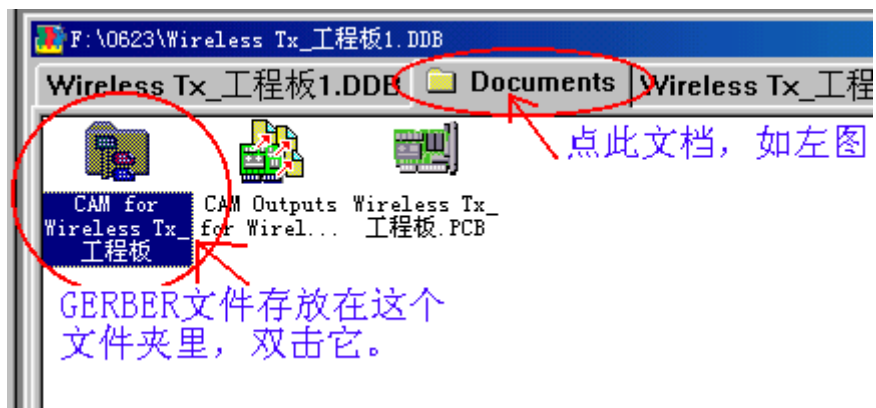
F:\0623\Wireless Tx_工程板1.DDB

Wireless Tx_工程板1.DDB | Documents | Wireless Tx_工程

点此文档，如左图

CAM for Wireless Tx_工程板

CAM Outputs for Wirel...

Wireless Tx_工程板.PCB

GERBER文件存放在这个文件夹里，双击它。